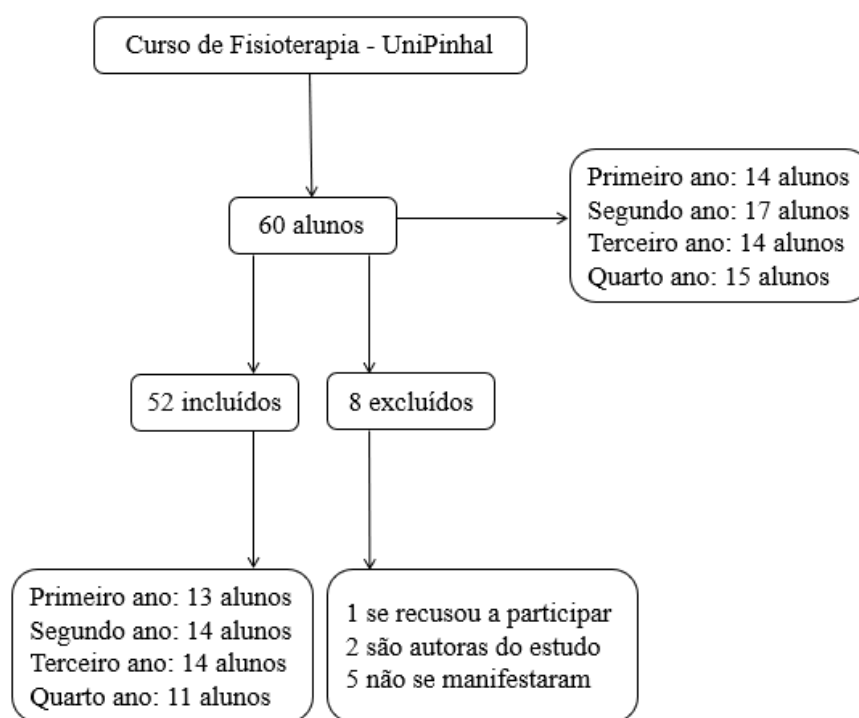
Curso de Fisioterapia - UniPinhal

60 alunos

Primeiro ano: 14 alunos
Segundo ano: 17 alunos
Terceiro ano: 14 alunos
Quarto ano: 15 alunos

52 incluídos

8 excluídos

Primeiro ano: 13 alunos
Segundo ano: 14 alunos
Terceiro ano: 14 alunos
Quarto ano: 11 alunos

1 se recusou a participar
2 são autoras do estudo
5 não se manifestaram